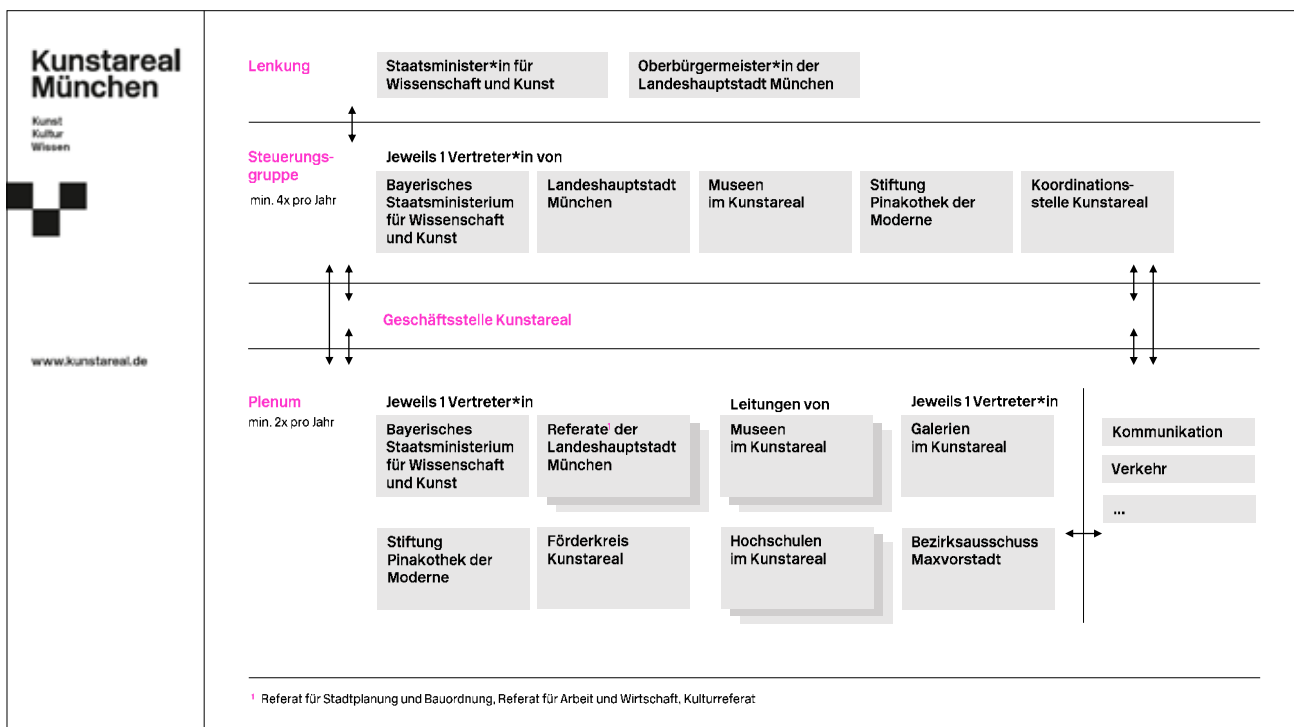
Kunstareal München

Kunst
Kultur
Wissen

www.kunstareal.de

Lenkung

Staatsminister*in für Wissenschaft und Kunst

Oberbürgermeister*in der Landeshauptstadt München

Steuerungsgruppe
min. 4x pro Jahr

Jeweils 1 Vertreter*in von

Bayerisches Staatsministerium für Wissenschaft und Kunst

Landeshauptstadt München

Museen im Kunstareal

Stiftung Pinakothek der Moderne

Koordinationsstelle Kunstareal

Geschäftsstelle Kunstareal

Plenum
min. 2x pro Jahr

Jeweils 1 Vertreter*in

Bayerisches Staatsministerium für Wissenschaft und Kunst

Referate$^1$ der Landeshauptstadt München

Leitungen von

Museen im Kunstareal

Jeweils 1 Vertreter*in

Galerien im Kunstareal

Stiftung Pinakothek der Moderne

Förderkreis Kunstareal

Hochschulen im Kunstareal

Bezirksausschuss Maxvorstadt

Kommunikation

Verkehr

...

$^1$ Referat für Stadtplanung und Bauordnung, Referat für Arbeit und Wirtschaft, Kulturreferat